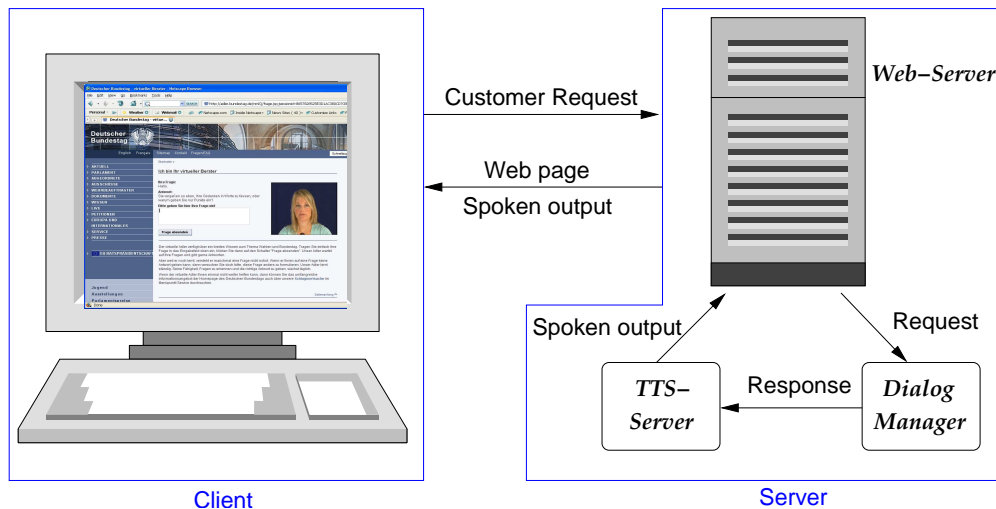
Deutscher Bundestag - virtuelle Berater - Netscape Browser

Deutscher Bundestag

Ich bin Ihr virtueller Berater

Web-Server

Customer Request

Web page

Spoken output

Spoken output

Request

Response

TTS-Server

Dialog Manager

Client

Server